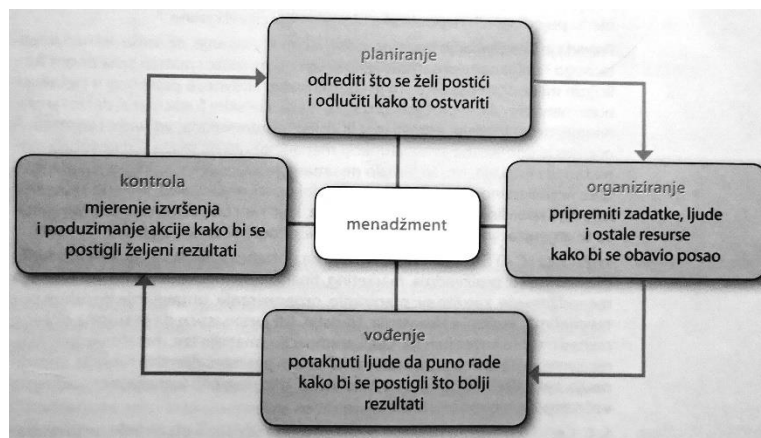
planiranje
odrediti što se želi postići i odlučiti kako to ostvariti

kontrola
mjerenje izvršenja i poduzimanje akcije kako bi se postigli željeni rezultati

menadžment

organiziranje
pripremiti zadatke, ljude i ostale resurse kako bi se obavio posao

vođenje
potaknuti ljude da puno rade kako bi se postigli što bolji rezultati